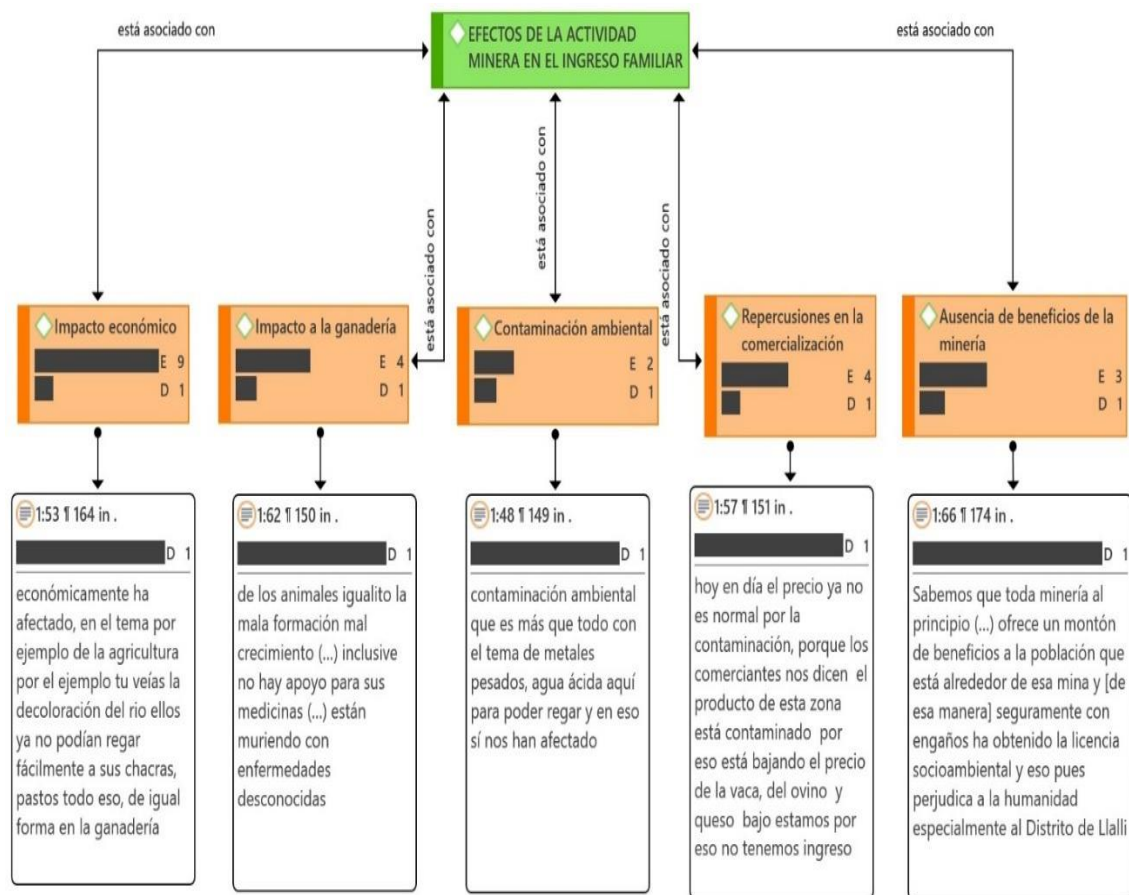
está asociado con

EFECTOS DE LA ACTIVIDAD MINERA EN EL INGRESO FAMILIAR

está asociado con

está asociado con

está asociado con

está asociado con

Impacto económico
E 9
D 1

Impacto a la ganadería
E 4
D 1

Contaminación ambiental
E 2
D 1

Repercusiones en la comercialización
E 4
D 1

Ausencia de beneficios de la minería
E 3
D 1

1:53 ¶ 164 in .
D 1
económicamente ha afectado, en el tema por ejemplo de la agricultura por el ejemplo tu veías la decoloración del rio ellos ya no podían regar fácilmente a sus chacras, pastos todo eso, de igual forma en la ganadería

1:62 ¶ 150 in .
D 1
de los animales igualito la mala formación mal crecimiento (...) inclusive no hay apoyo para sus medicinas (...) están muriendo con enfermedades desconocidas

1:48 ¶ 149 in .
D 1
contaminación ambiental que es más que todo con el tema de metales pesados, agua ácida aquí para poder regar y en eso sí nos han afectado

1:57 ¶ 151 in .
D 1
hoy en día el precio ya no es normal por la contaminación, porque los comerciantes nos dicen el producto de esta zona está contaminado por eso está bajando el precio de la vaca, del ovino y queso bajo estamos por eso no tenemos ingreso

1:66 ¶ 174 in .
D 1
Sabemos que toda minería al principio (...) ofrece un montón de beneficios a la población que está alrededor de esa mina y [de esa manera] seguramente con engaños ha obtenido la licencia socioambiental y eso pues perjudica a la humanidad especialmente al Distrito de Llalli